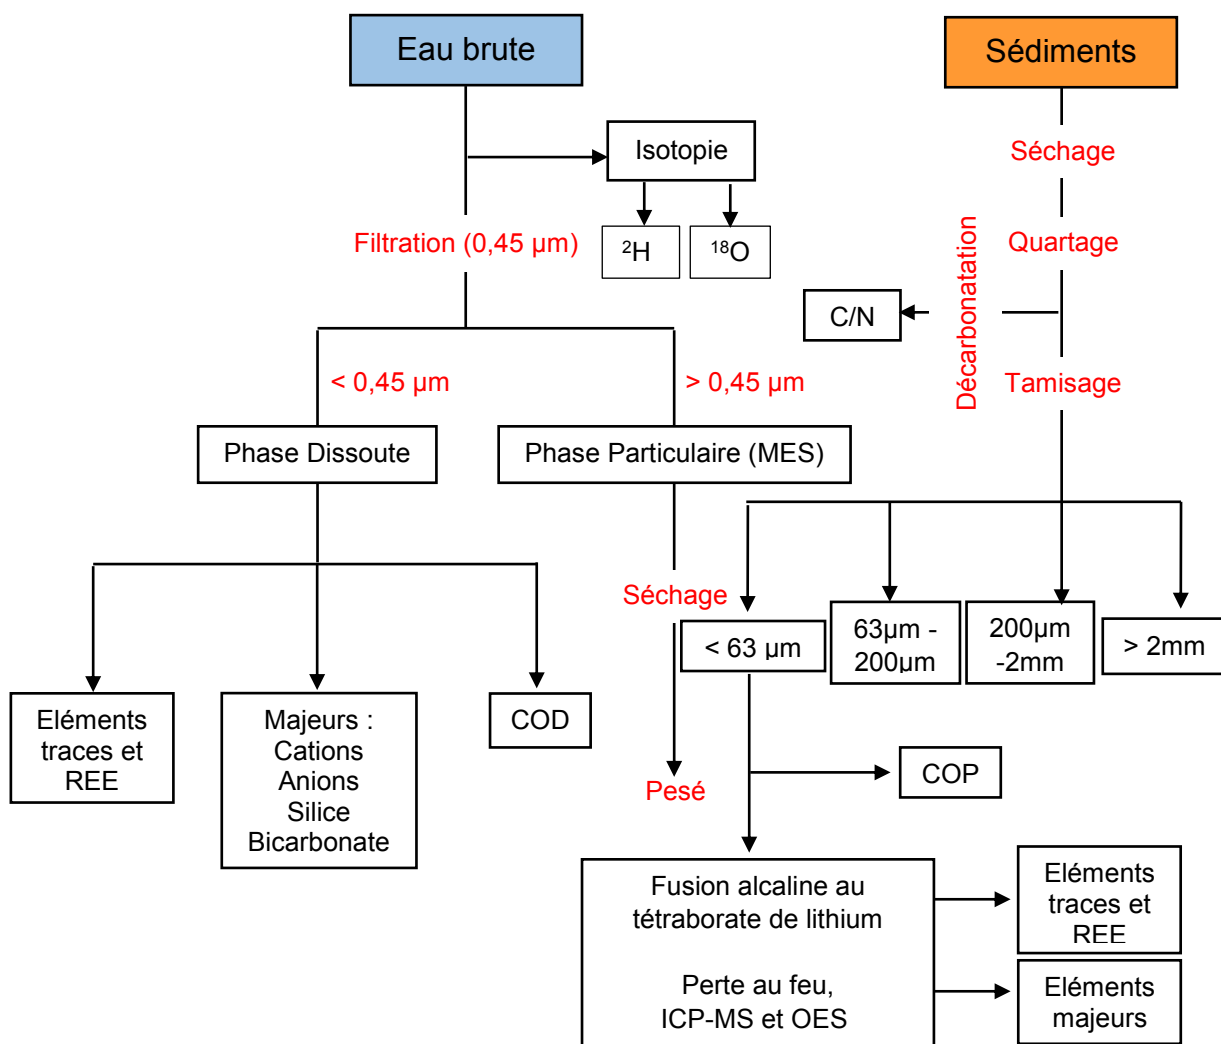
Eau brute

Sédiments

Isotopie

$^{2}$H

$^{18}$O

Filtration (0,45 µm)

Séchage

Quartage

Décarbonatation

C/N

Tamisage

< 0,45 µm

> 0,45 µm

Phase Dissoute

Phase Particulaire (MES)

Séchage

< 63 µm

63µm - 200µm

200µm -2mm

> 2mm

Eléments traces et REE

Majeurs : Cations Anions Silice Bicarbonate

COD

Pesé

COP

Fusion alcaline au tétraborate de lithium

Perte au feu, ICP-MS et OES

Eléments traces et REE

Eléments majeurs